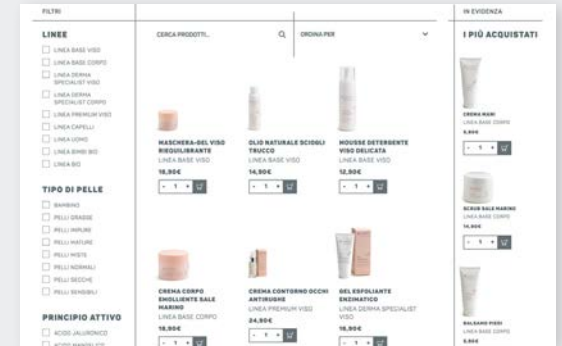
FILTRI

LINEE

LINEA BASE VISO

LINEA BASE CORPO

LINEA DERMA SPECIALIST VISO

LINEA DERMA SPECIALIST CORPO

LINEA PREMIUM VISO

LINEA CAPELLI

LINEA UOMO

LINEA BIMBI BIO

LINEA BIO

TIPO DI PELLE

BAMBINI

PELLI GRASSE

PELLI IMPURE

PELLI MATURE

PELLI MISTE

PELLI NORMALI

PELLI SECCHE

PELLI SENSIBILI

PRINCIPIO ATTIVO

ACIDO JALURONICO

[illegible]

CERCA PRODOTTI...

ORDINA PER

MASCHERA-GEL VISO RIEQUILIBRANTE
LINEA BASE VISO
18,90€
- 1 +

OLIO NATURALE SCIOGLI TRUCCO
LINEA BASE VISO
14,90€
- 1 +

MOUSSE DETERGENTE VISO DELICATA
LINEA BASE VISO
12,90€
- 1 +

CREMA CORPO EMOLLIENTE SALE MARINO
LINEA BASE CORPO
19,90€
- 1 +

CREMA CONTORNO OCCHI ANTIRUGHE
LINEA PREMIUM VISO
24,90€
- 1 +

GEL ESFOLIANTE ENZIMATICO
LINEA DERMA SPECIALIST VISO
16,90€
- 1 +

IN EVIDENZA

I PIÙ ACQUISTATI

CREMA MANI
LINEA BASE CORPO
9,90€
- 1 +

SCRUB SALE MARINO
LINEA BASE CORPO
14,90€
- 1 +

BALSAMO PIEDI
LINEA BASE CORPO
9,90€